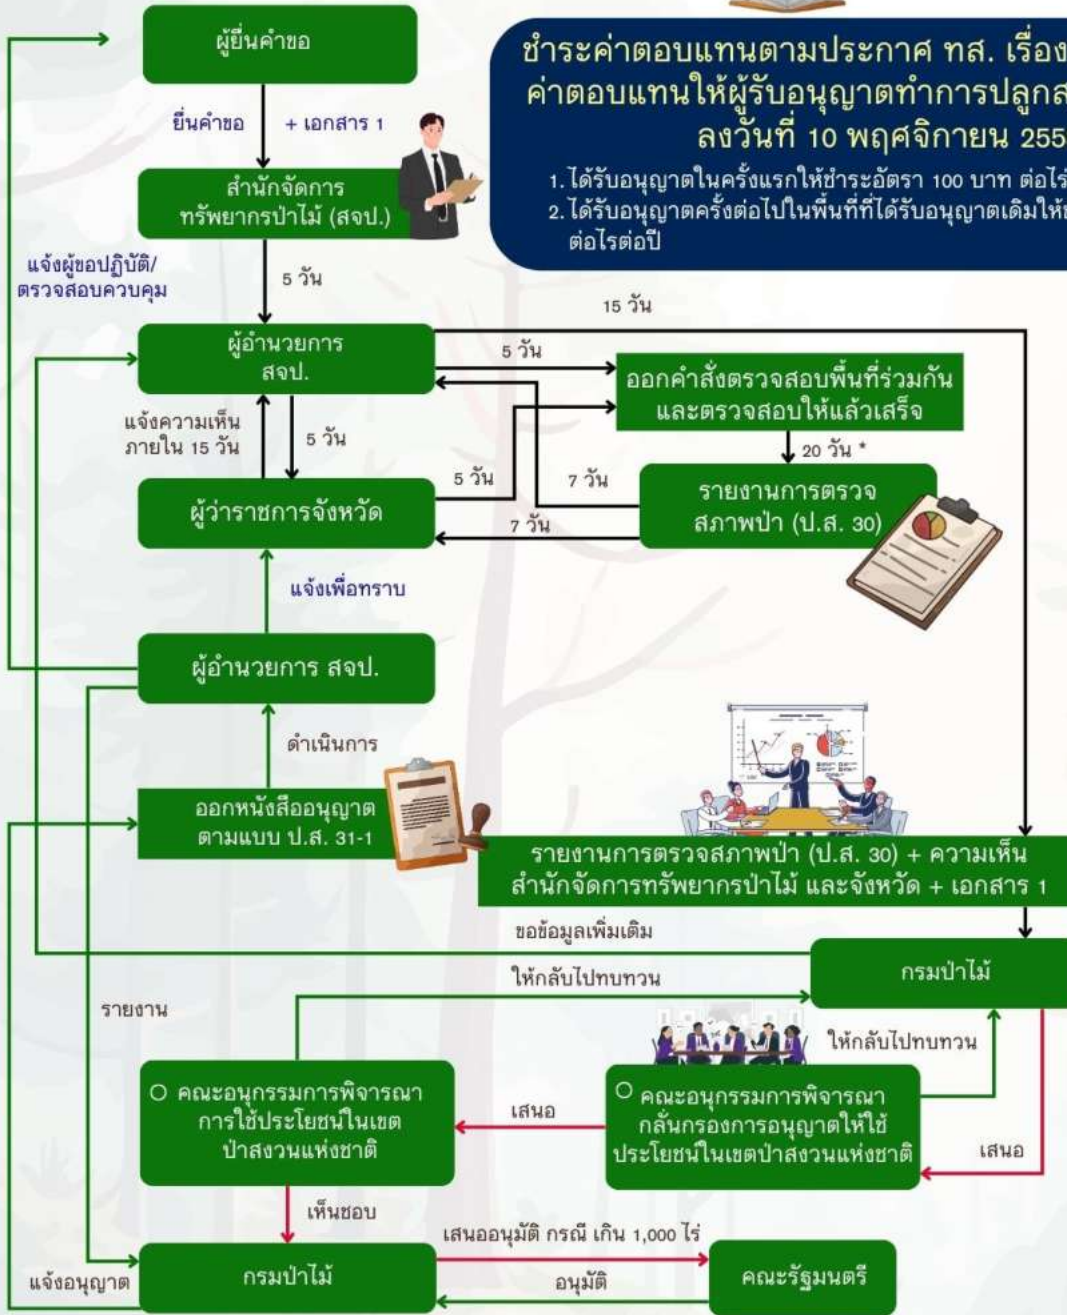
ผู้ยื่นคำขอ

ยื่นคำขอ + เอกสาร 1

สำนักจัดการทรัพยากรป่าไม้ (สจป.)

ชำระค่าตอบแทนตามประกาศ ทส. เรื่อง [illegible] ค่าตอบแทนให้ผู้รับอนุญาตทำการปลูกส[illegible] ลงวันที่ 10 พฤศจิกายน 255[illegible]

1. ได้รับอนุญาตในครั้งแรกให้ชำระอัตรา 100 บาท ต่อไร่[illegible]
2. ได้รับอนุญาตครั้งต่อไปในพื้นที่ที่ได้รับอนุญาตเดิมให้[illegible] ต่อไรต่อปี

แจ้งผู้ขอปฏิบัติ/ตรวจสอบควบคุม

5 วัน

15 วัน

ผู้อำนวยการ สจป.

5 วัน

ออกคำสั่งตรวจสอบพื้นที่ร่วมกัน และตรวจสอบให้แล้วเสร็จ

แจ้งความเห็น ภายใน 15 วัน

5 วัน

20 วัน *

5 วัน

7 วัน

ผู้ว่าราชการจังหวัด

7 วัน

รายงานการตรวจสภาพป่า (ป.ส. 30)

แจ้งเพื่อทราบ

ผู้อำนวยการ สจป.

ดำเนินการ

ออกหนังสืออนุญาต ตามแบบ ป.ส. 31-1

รายงานการตรวจสภาพป่า (ป.ส. 30) + ความเห็น สำนักจัดการทรัพยากรป่าไม้ และจังหวัด + เอกสาร 1

ขอข้อมูลเพิ่มเติม

ให้กลับไปทบทวน

กรมป่าไม้

รายงาน

ให้กลับไปทบทวน

○ คณะอนุกรรมการพิจารณาการใช้ประโยชน์ในเขตป่าสงวนแห่งชาติ

เสนอ

○ คณะอนุกรรมการพิจารณากลั่นกรองการอนุญาตให้ใช้ประโยชน์ในเขตป่าสงวนแห่งชาติ

เสนอ

เห็นชอบ

เสนออนุมัติ กรณี เกิน 1,000 ไร่

แจ้งอนุญาต

กรมป่าไม้

อนุมัติ

คณะรัฐมนตรี